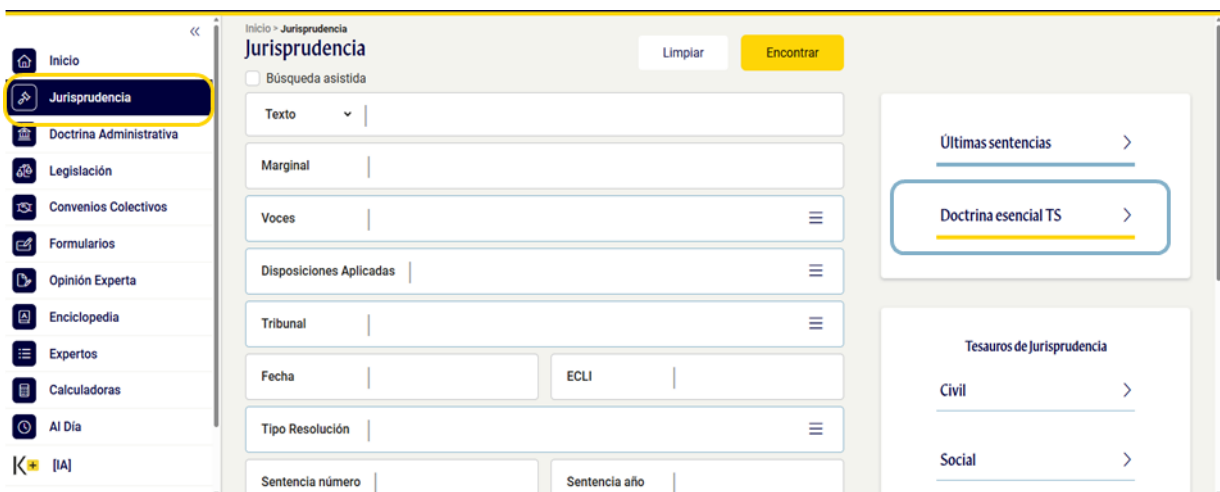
«
Inicio
Jurisprudencia
Doctrina Administrativa
Legislación
Convenios Colectivos
Formularios
Opinión Experta
Enciclopedia
Expertos
Calculadoras
Al Día
[IA]

Inicio > Jurisprudencia
Jurisprudencia
Búsqueda asistida
Limpiar
Encontrar

Texto
Marginal
Voces
Disposiciones Aplicadas
Tribunal
Fecha
ECLI
Tipo Resolución
Sentencia número
Sentencia año

Últimas sentencias
Doctrina esencial TS

Tesauros de Jurisprudencia
Civil
Social